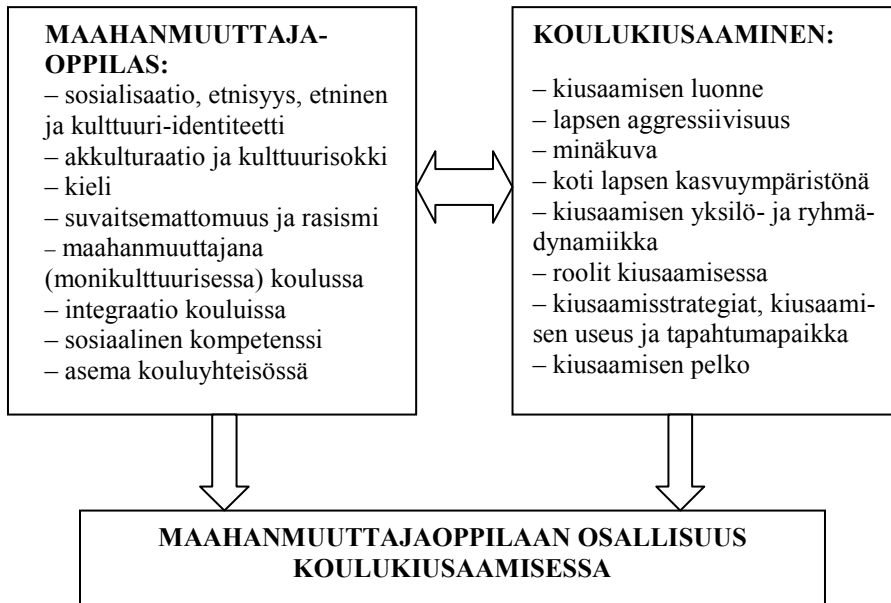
MAAHANMUUTTAJA-OPPILAS:
– sosialisaatio, etnisyys, etninen ja kulttuuri-identiteetti
– akkulturaatio ja kulttuurisokki
– kieli
– suvaitsemattomuus ja rasismi
– maahanmuuttajana (monikulttuurisessa) koulussa
– integraatio kouluissa
– sosiaalinen kompetenssi
– asema kouluyhteisössä

KOULUKIUSAAMINEN:
– kiusaamisen luonne
– lapsen aggressiivisuus
– minäkuva
– koti lapsen kasvuympäristönä
– kiusaamisen yksilö- ja ryhmädynamiikka
– roolit kiusaamisessa
– kiusaamisstrategiat, kiusaamisen useus ja tapahtumapaikka
– kiusaamisen pelko

MAAHANMUUTTAJAOPPILAAN OSALLISUUS KOULUKIUSAAMISESSA